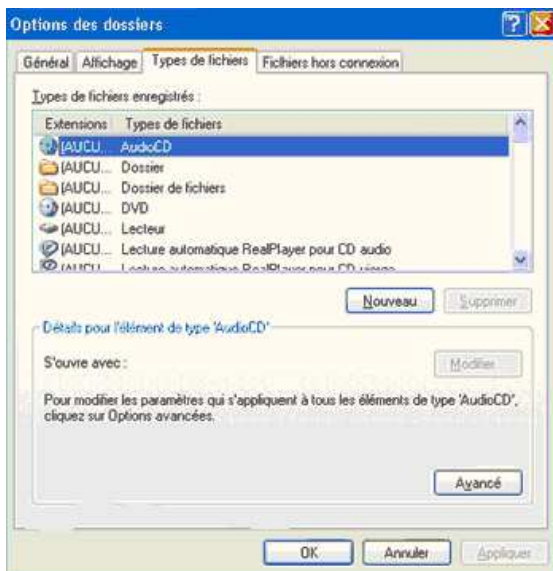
Options des dossiers

Général | Affichage | Types de fichiers | Fichiers hors connexion

Types de fichiers enregistrés :

| Extensions | Types de fichiers |
|---|---|
| (AUCU... | AudioCD |
| (AUCU... | Dossier |
| (AUCU... | Dossier de fichiers |
| (AUCU... | DVD |
| (AUCU... | Lecteur |
| (AUCU... | Lecture automatique RealPlayer pour CD audio |
| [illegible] | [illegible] |

Nouveau | Supprimer

Détails pour l'élément de type 'AudioCD'

S'ouvre avec :

Modifier

Pour modifier les paramètres qui s'appliquent à tous les éléments de type 'AudioCD', cliquez sur Options avancées.

Avancé

OK | Annuler | Appliquer